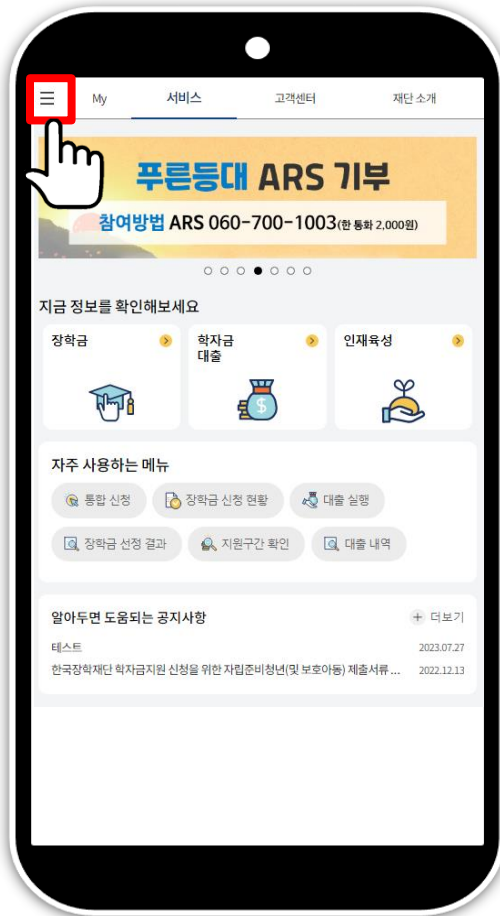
My　서비스　고객센터　재단 소개

푸른등대 ARS 기부
참여방법 ARS 060-700-1003(한 통화 2,000원)

지금 정보를 확인해보세요

장학금

학자금 대출

인재육성

자주 사용하는 메뉴

통합 신청　장학금 신청 현황　대출 실행

장학금 선정 결과　지원구간 확인　대출 내역

알아두면 도움되는 공지사항　더보기

테스트　2023.07.27

한국장학재단 학자금지원 신청을 위한 자립준비청년(및 보호아동) 제출서류...　2022.12.13